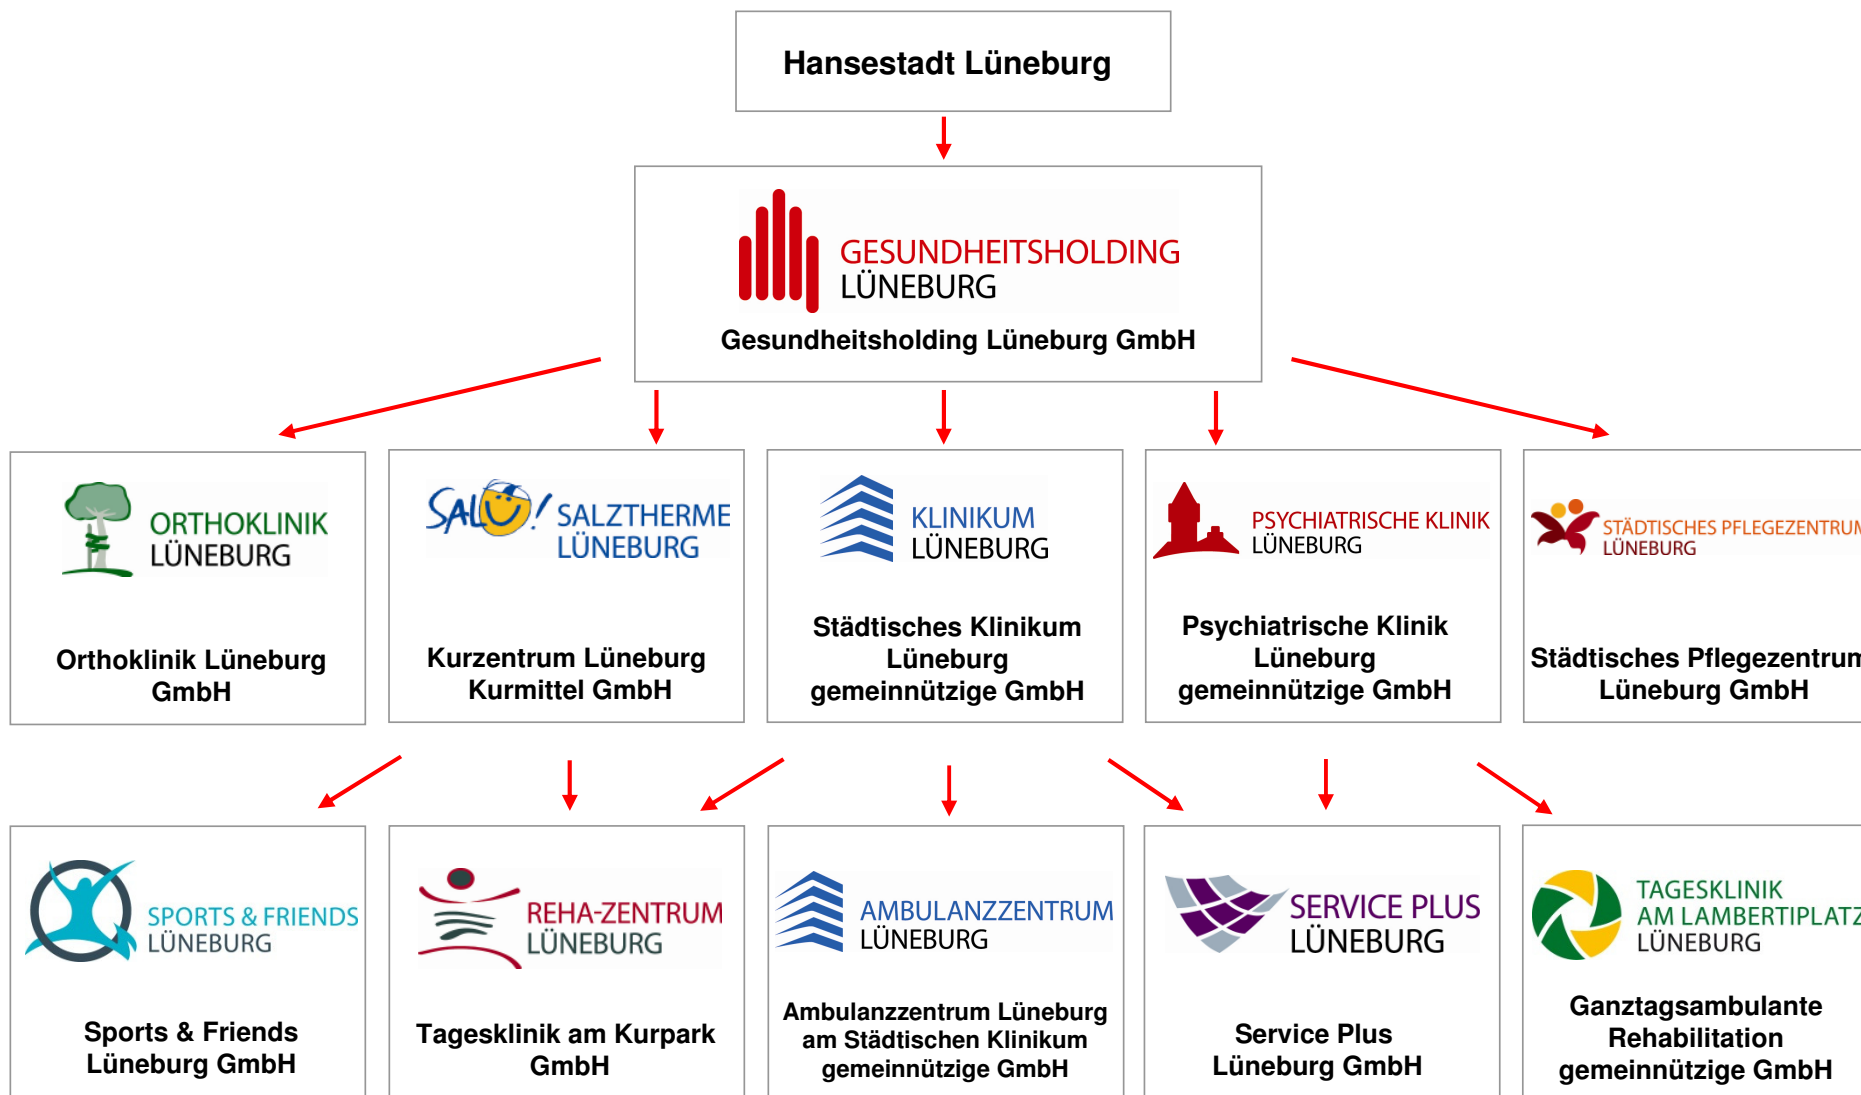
Hansestadt Lüneburg

GESUNDHEITSHOLDING LÜNEBURG
Gesundheitsholding Lüneburg GmbH

ORTHOKLINIK LÜNEBURG
Orthoklinik Lüneburg GmbH

SALÜ! SALZTHERME LÜNEBURG
Kurzentrum Lüneburg Kurmittel GmbH

KLINIKUM LÜNEBURG
Städtisches Klinikum Lüneburg gemeinnützige GmbH

PSYCHIATRISCHE KLINIK LÜNEBURG
Psychiatrische Klinik Lüneburg gemeinnützige GmbH

STÄDTISCHES PFLEGEZENTRU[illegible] LÜNEBURG
Städtisches Pflegezentru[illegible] Lüneburg GmbH

SPORTS & FRIENDS LÜNEBURG
Sports & Friends Lüneburg GmbH

REHA-ZENTRUM LÜNEBURG
Tagesklinik am Kurpark GmbH

AMBULANZZENTRUM LÜNEBURG
Ambulanzzentrum Lüneburg am Städtischen Klinikum gemeinnützige GmbH

SERVICE PLUS LÜNEBURG
Service Plus Lüneburg GmbH

TAGESKLINIK AM LAMBERTIPLAT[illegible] LÜNEBURG
Ganztagsambulante Rehabilitation gemeinnützige GmbH